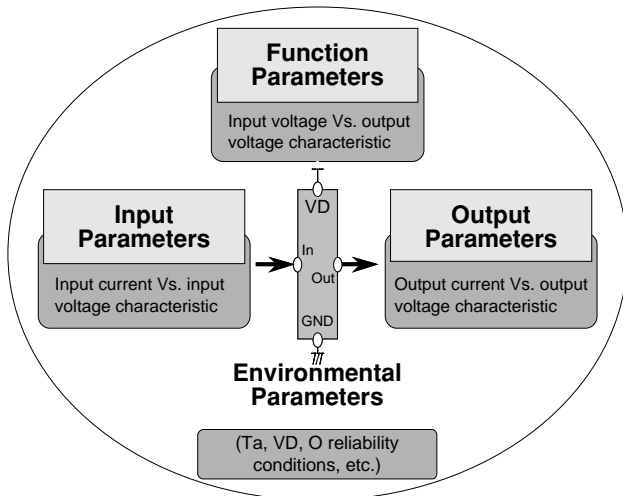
Function Parameters

Input voltage Vs. output voltage characteristic

VD

Input Parameters

Input current Vs. input voltage characteristic

In

Out

Output Parameters

Output current Vs. output voltage characteristic

GND

Environmental Parameters

(Ta, VD, O reliability conditions, etc.)